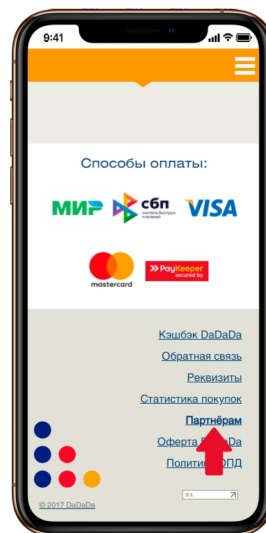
9:41

Способы оплаты:

МИР

сбп система быстрых платежей

VISA

mastercard

PayKeeper secured by

Кэшбэк DaDaDa

Обратная связь

Реквизиты

Статистика покупок

Партнёрам

Оферта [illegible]

Полити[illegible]ПДн

© 2017 DaDaDa